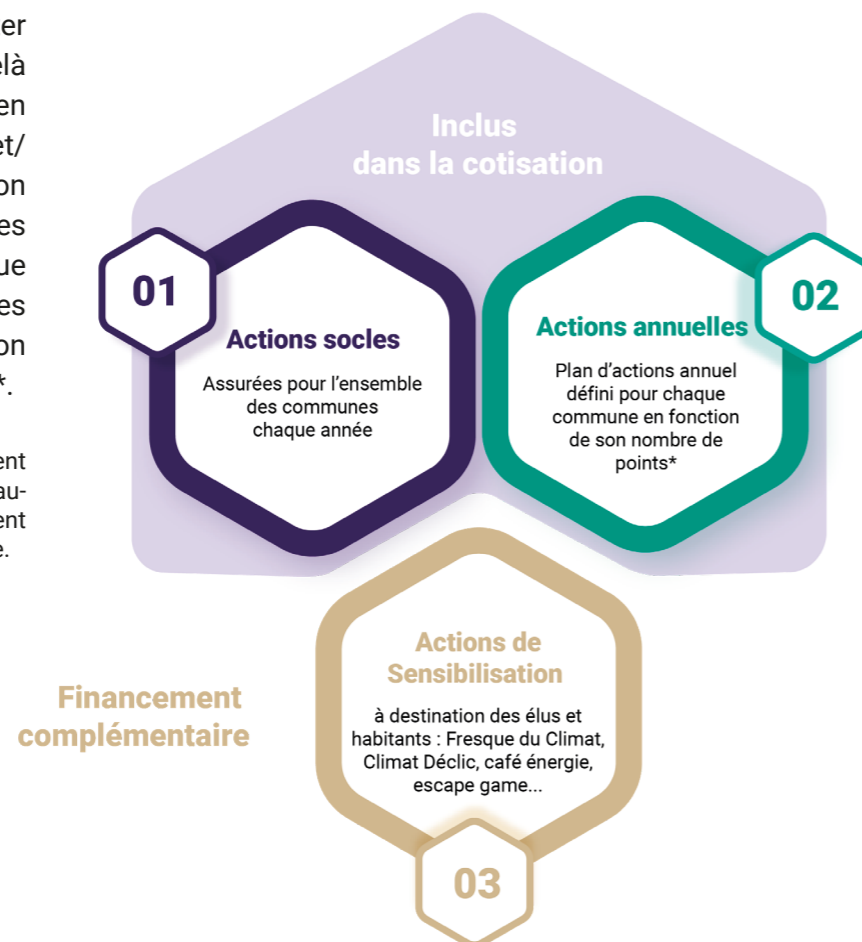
er
elà
en
et/
on
es
ue
es
on
*.

ent
au-
ent
e.

Inclus dans la cotisation

01

Actions socles

Assurées pour l'ensemble des communes chaque année

02

Actions annuelles

Plan d'actions annuel défini pour chaque commune en fonction de son nombre de points*

Financement complémentaire

Actions de Sensibilisation

à destination des élus et habitants : Fresque du Climat, Climat Déclic, café énergie, escape game...

03